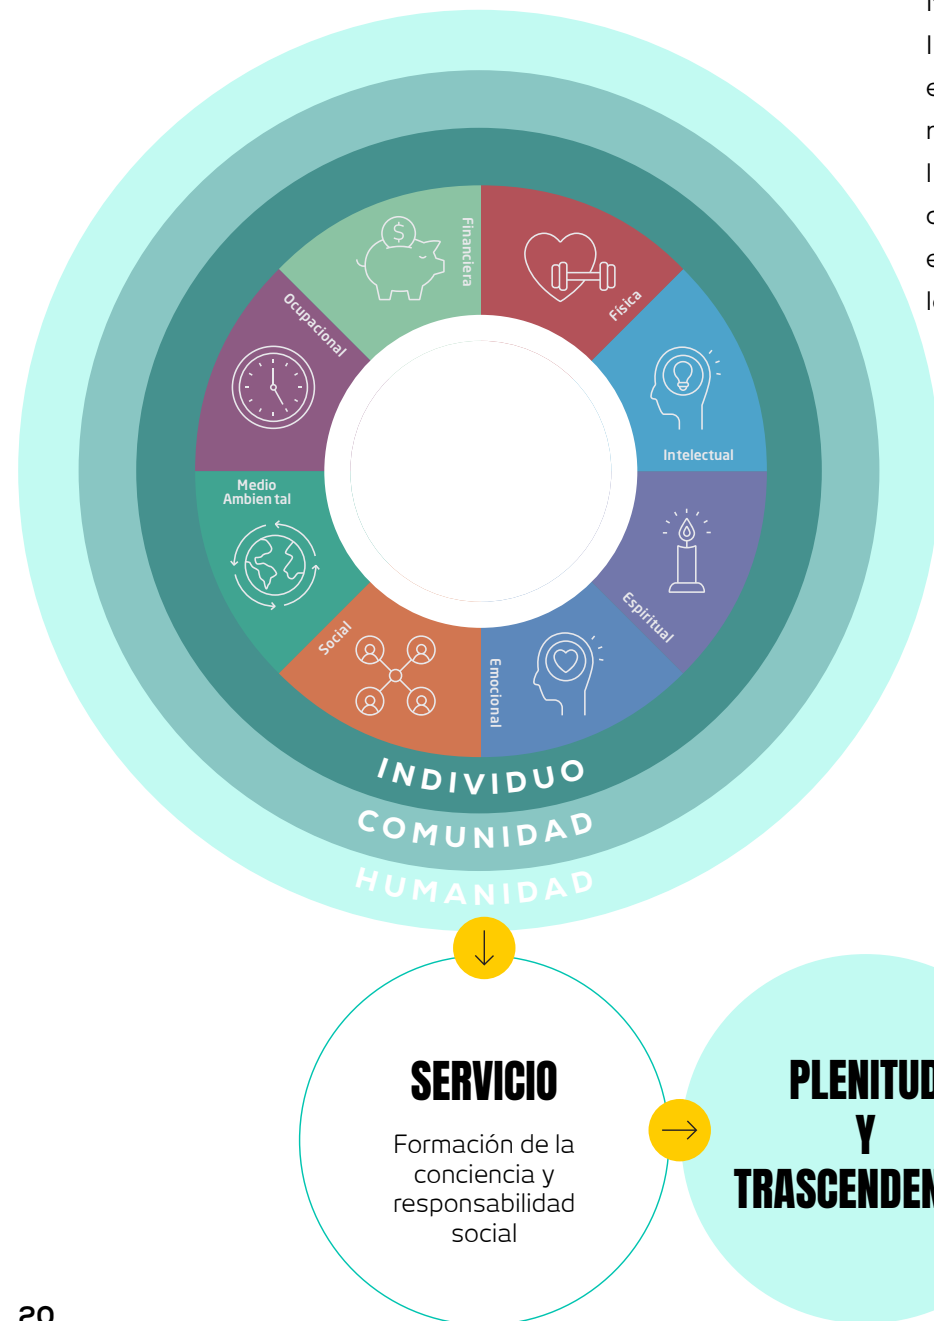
Financiera

Física

Intelectual

Espiritual

Emocional

Social

Medio Ambien tal

Ocupacional

INDIVIDUO

COMUNIDAD

HUMANIDAD

SERVICIO

Formación de la conciencia y responsabilidad social

PLENITUD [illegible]

Y

TRASCENDEN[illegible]

20